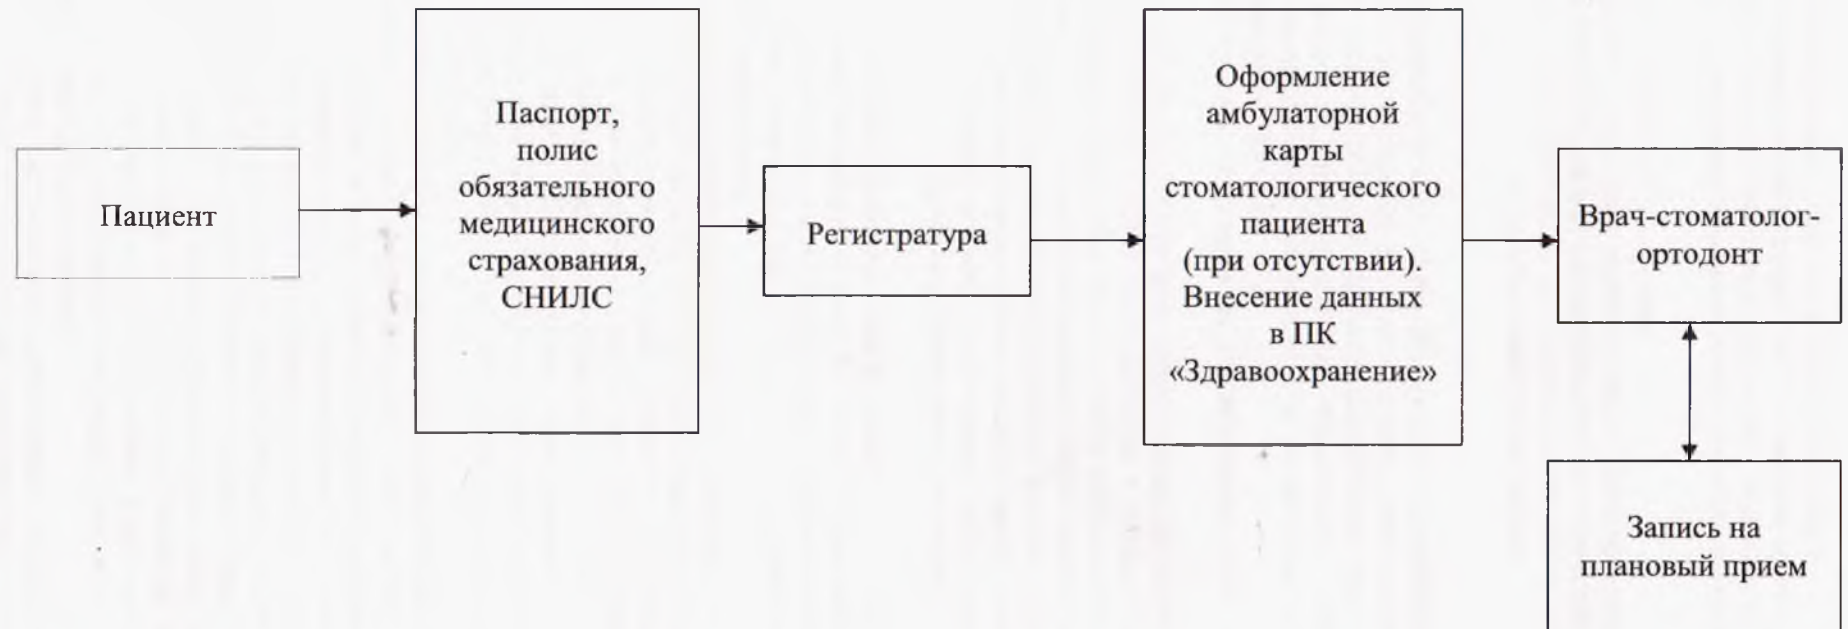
Пациент

Паспорт, полис обязательного медицинского страхования, СНИЛС

Регистратура

Оформление амбулаторной карты стоматологического пациента (при отсутствии). Внесение данных в ПК «Здравоохранение»

Врач-стоматолог-ортодонт

Запись на плановый прием